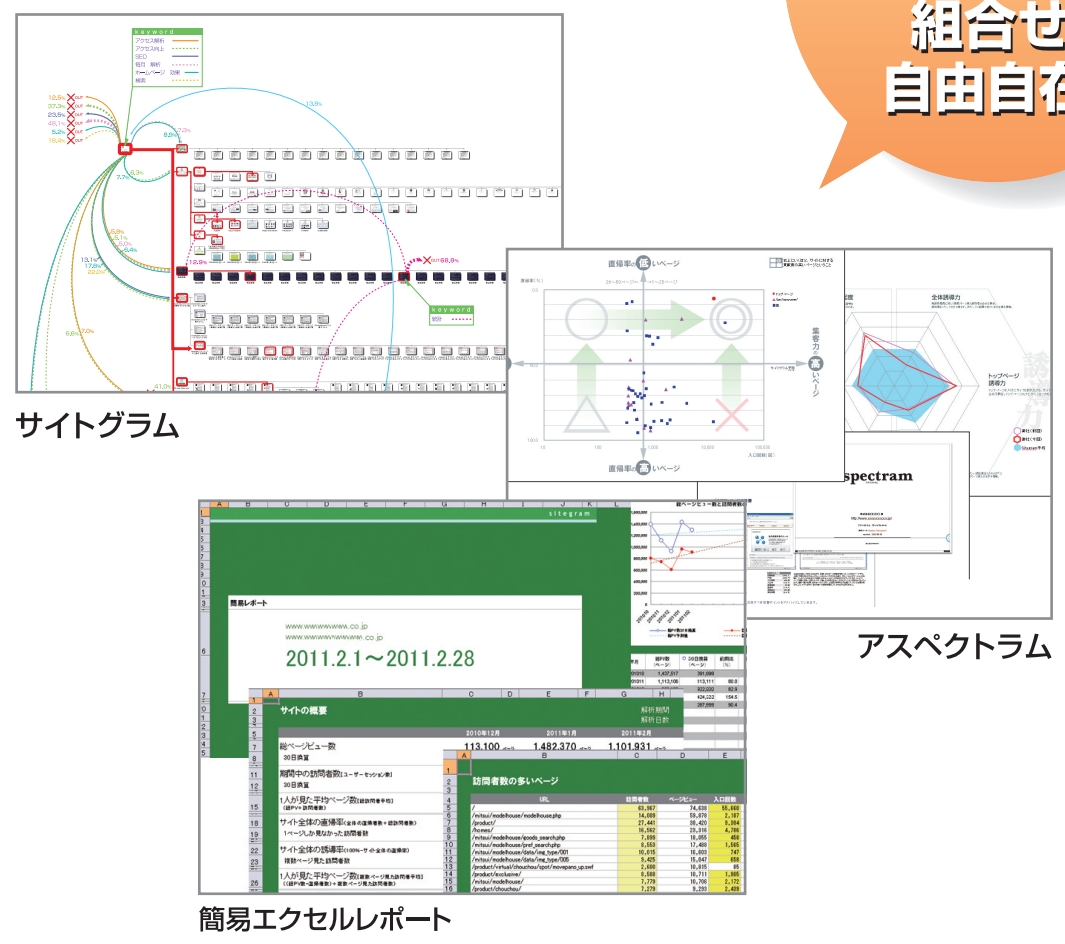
組合せ
自由自在

keyword
アクセス解析
アクセス向上
SEO
集客
ホームページ
検索

12.5%
37.3%
23.5%
38.1%
5.2%
15.4%

13.8%
6.8%
7.7%
12.9%
41.0%

keyword

サイトグラム

直帰率の低いページ
直帰率の高いページ
集客力の高いページ

全体誘導力
トップページ誘導力

spectram

アスペクトラム

sitegram

簡易レポート
www.wwwwwwwww.co.jp
www.wwwwwwwww.co.jp
2011.2.1～2011.2.28

サイトの概要
解析期間
解析日数
2010年12月
2011年1月
2011年2月
総ページビュー数
113,100
1,482,370
1,101,931
30日換算
期間中の訪問者数
30日換算
1人が見た平均ページ数
サイト全体の直帰率
1ページしか見なかった訪問者数
サイト全体の誘導率
複数ページ見た訪問者数
1人が見た平均ページ数

訪問者数の多いページ
URL
訪問者数
ページビュー
入口回数
/
/mitsui/modelhouse/modelhouse.php
/product/
/homes/
/mitsui/modelhouse/goods_search.php
/mitsui/modelhouse/pref_search.php
/mitsui/modelhouse/data/img_type/001
/mitsui/modelhouse/data/img_type/005
/product/virtual/chouchou/spot/movepano_up.swf
/product/exclusive/
/mitsui/modelhouse/
/product/chouchou/

簡易エクセルレポート